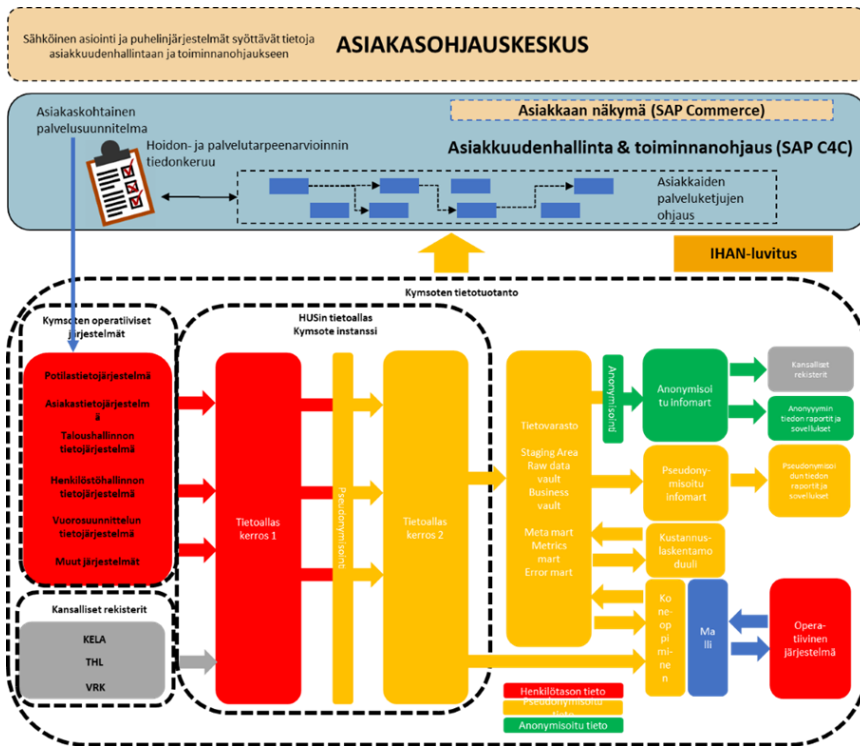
Sähköinen asiointi ja puhelinjärjestelmät syöttävät tietoja asiakkuudenhallintaan ja toiminnanohjaukseen

ASIAKASOHJAUSKESKUS

Asiakaskohtainen palvelusuunnitelma

Asiakkaan näkymä (SAP Commerce)

Hoidon- ja palvelutarpeenarvioinnin tiedonkeruu

Asiakkuudenhallinta & toiminnanohjaus (SAP C4C)

Asiakkaiden palveluketjujen ohjaus

IHAN-luvitus

Kymsoten tietotuotanto

Kymsoten operatiiviset järjestelmät

Potilastietojärjestelmä

Asiakastietojärjestelmä

Taloushallinnon tietojärjestelmä

Henkilöstöhallinnon tietojärjestelmä

Vuorosuunnittelun tietojärjestelmä

Muut järjestelmät

Kansalliset rekisterit

KELA

THL

VRK

HUSin tietoallas Kymsote instanssi

Tietoallas kerros 1

Pseudonymisointi

Tietoallas kerros 2

Tietovarasto

Staging Area
Raw data vault
Business vault

Meta mart
Metrics mart
Error mart

Anonymisointi

Anonymisoitu infomart

Kansalliset rekisterit

Anonyymin tiedon raportit ja sovellukset

Pseudonymisoitu infomart

Pseudonymisoidun tiedon raportit ja sovellukset

Kustannuslaskentamoduuli

Koneoppiminen

Malli

Operatiivinen järjestelmä

Henkilötason tieto

Pseudonymisoitu tieto

Anonymisoitu tieto